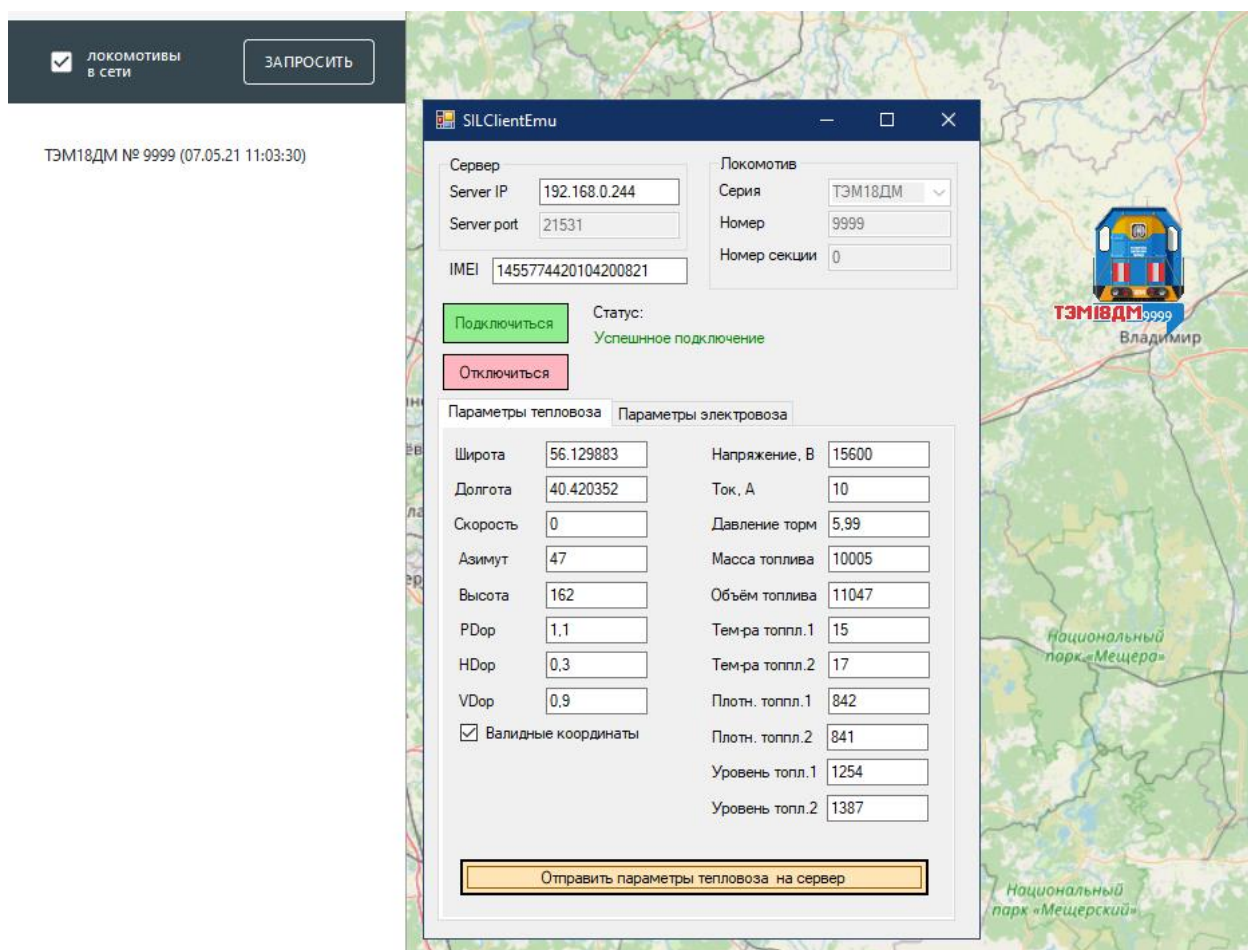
локомотивы в сети

ЗАПРОСИТЬ

ТЭМ18ДМ № 9999 (07.05.21 11:03:30)

SILClientEmu

Сервер

Server IP 192.168.0.244

Server port 21531

IMEI 1455774420104200821

Локомотив

Серия ТЭМ18ДМ

Номер 9999

Номер секции 0

Подключиться

Статус:

Успешное подключение

Отключиться

Параметры тепловоза | Параметры электровоза

| | | | |
|---|---|---|---|
| Широта | 56.129883 | Напряжение, В | 15600 |
| Долгота | 40.420352 | Ток, А | 10 |
| Скорость | 0 | Давление торм | 5,99 |
| Азимут | 47 | Масса топлива | 10005 |
| Высота | 162 | Объём топлива | 11047 |
| PDop | 1,1 | Тем-ра топпл.1 | 15 |
| HDop | 0,3 | Тем-ра топпл.2 | 17 |
| VDop | 0,9 | Плотн. топпл.1 | 842 |
| Валидные координаты | | Плотн. топпл.2 | 841 |
| | | Уровень топл.1 | 1254 |
| | | Уровень топл.2 | 1387 |

Отправить параметры тепловоза на сервер

ТЭМ18ДМ 9999

Владимир

Национальный парк «Мещера»

Национальный парк «Мещерский»